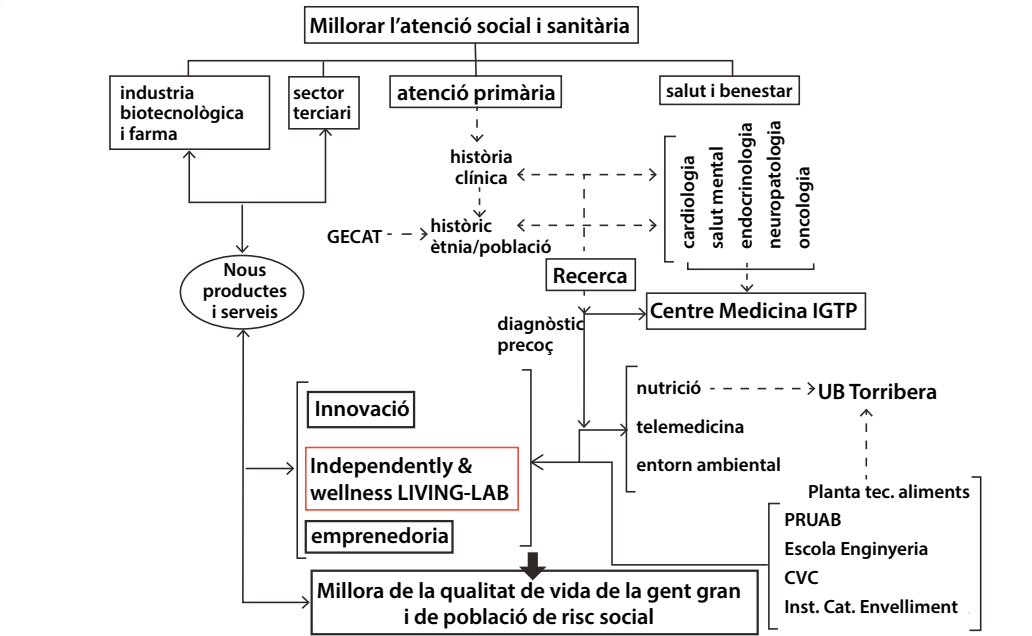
Millorar l'atenció social i sanitària

industria biotecnològica i farma

sector terciari

atenció primària

salut i benestar

història clínica

cardiologia
salut mental
endocrinologia
neuropatologia
oncologia

GECAT

històric ètnia/població

Nous productes i serveis

Recerca

Centre Medicina IGTP

diagnòstic precoç

nutrició

UB Torribera

telemedicina

entorn ambiental

Innovació

Independently & wellness LIVING-LAB

emprenedoria

Planta tec. aliments
PRUAB
Escola Enginyeria
CVC
Inst. Cat. Envelliment

Millora de la qualitat de vida de la gent gran i de població de risc social